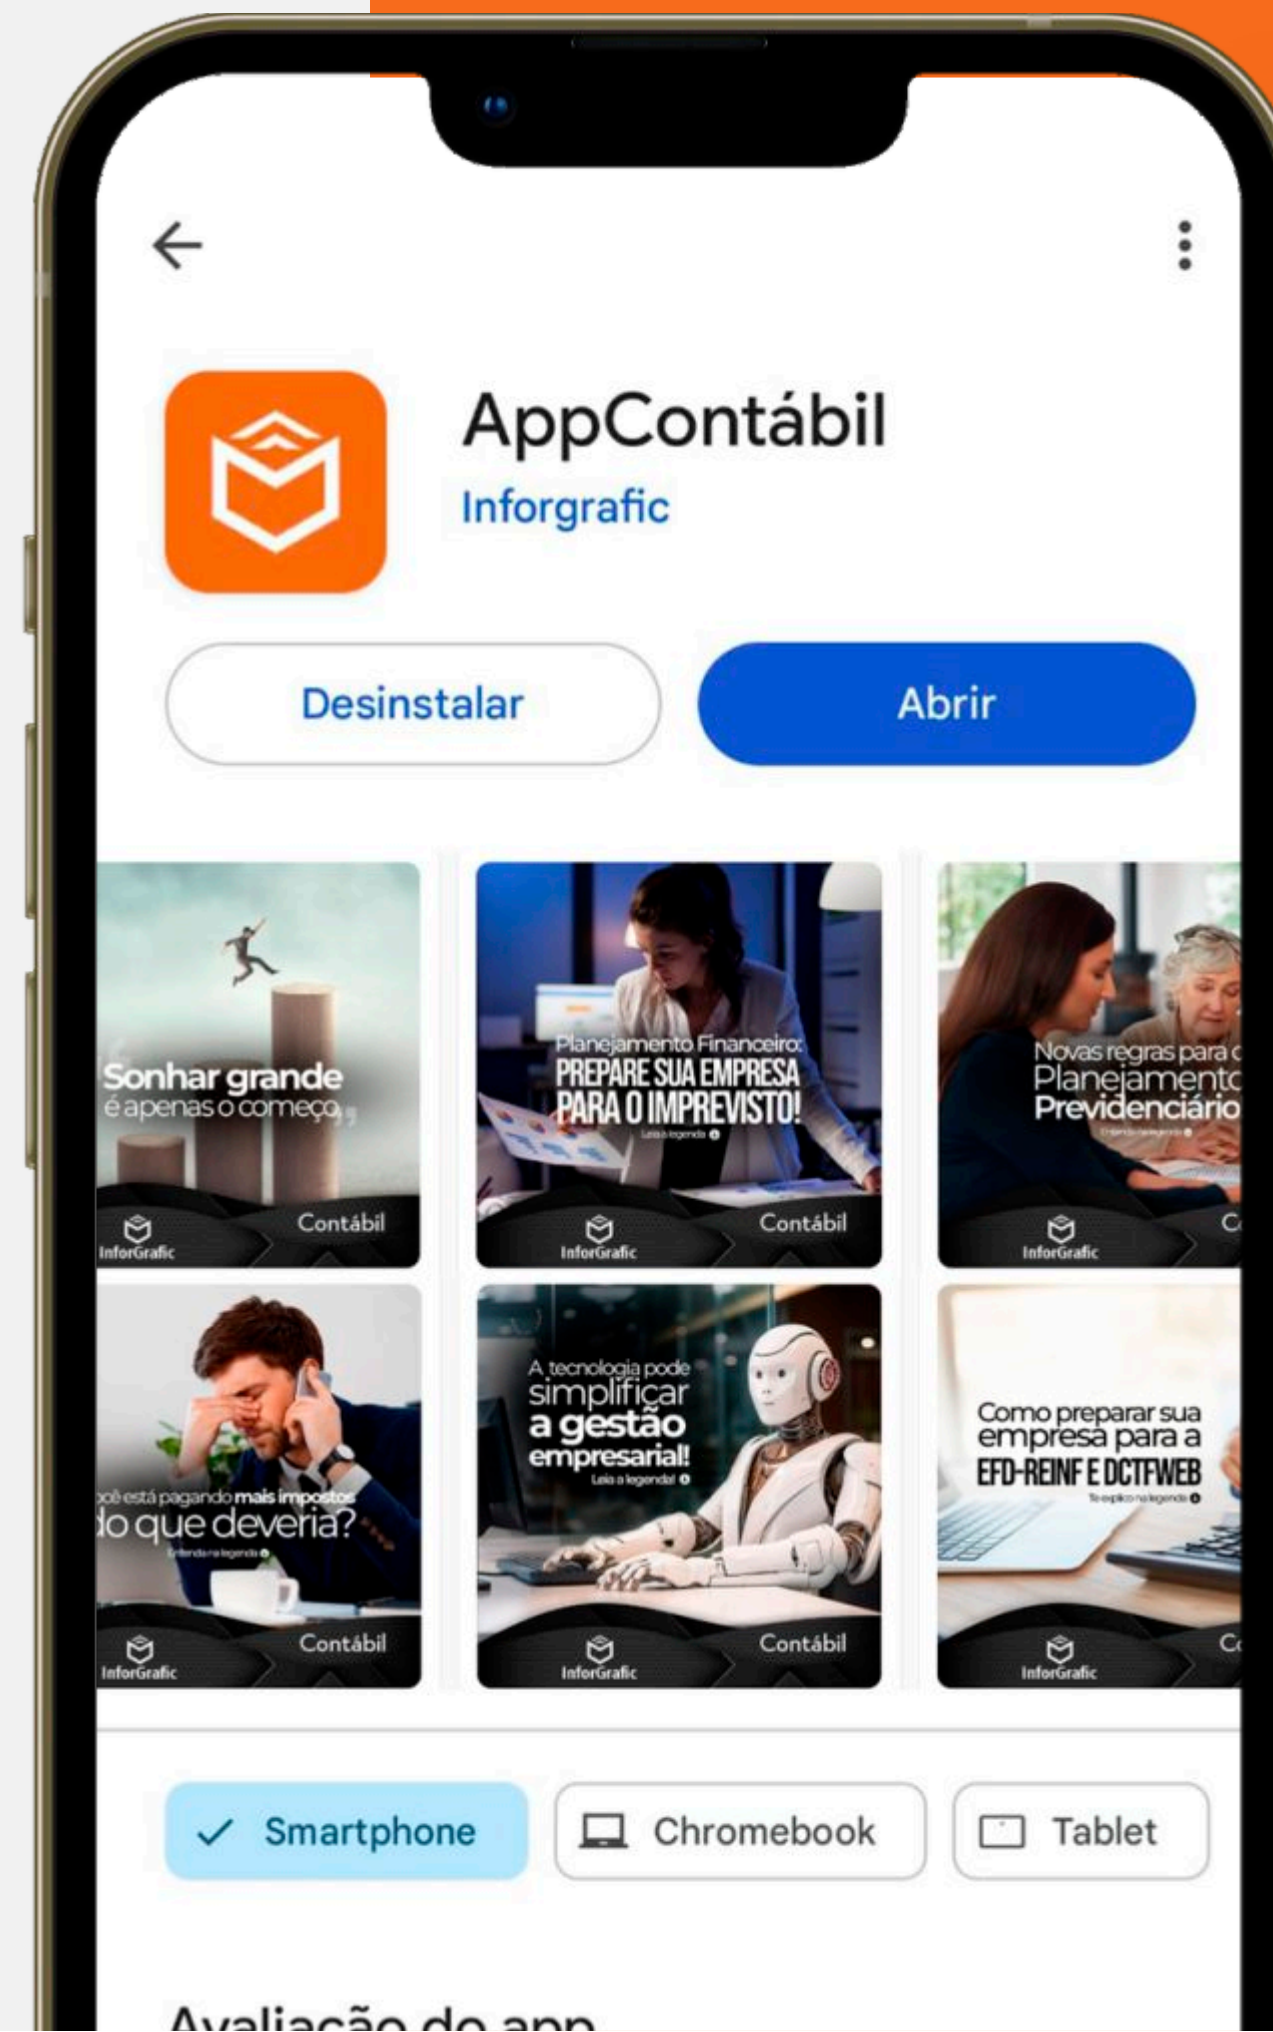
AppContábil
Inforgrafic

Desinstalar
Abrir

Sonhar grande é apenas o começo
InforGrafic Contábil

Planejamento Financeiro: PREPARE SUA EMPRESA PARA O IMPREVISTO!
Leia a legenda
InforGrafic Contábil

Novas regras para o Planejamento Previdenciário
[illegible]
InforGrafic C

ocê está pagando mais impostos do que deveria?
Entenda na legenda
InforGrafic Contábil

A tecnologia pode simplificar a gestão empresarial!
Leia a legenda!
InforGrafic Contábil

Como preparar sua empresa para a EFD-REINF E DCTFWEB
Te explico na legenda
InforGrafic C

Smartphone
Chromebook
Tablet

Avaliação do app